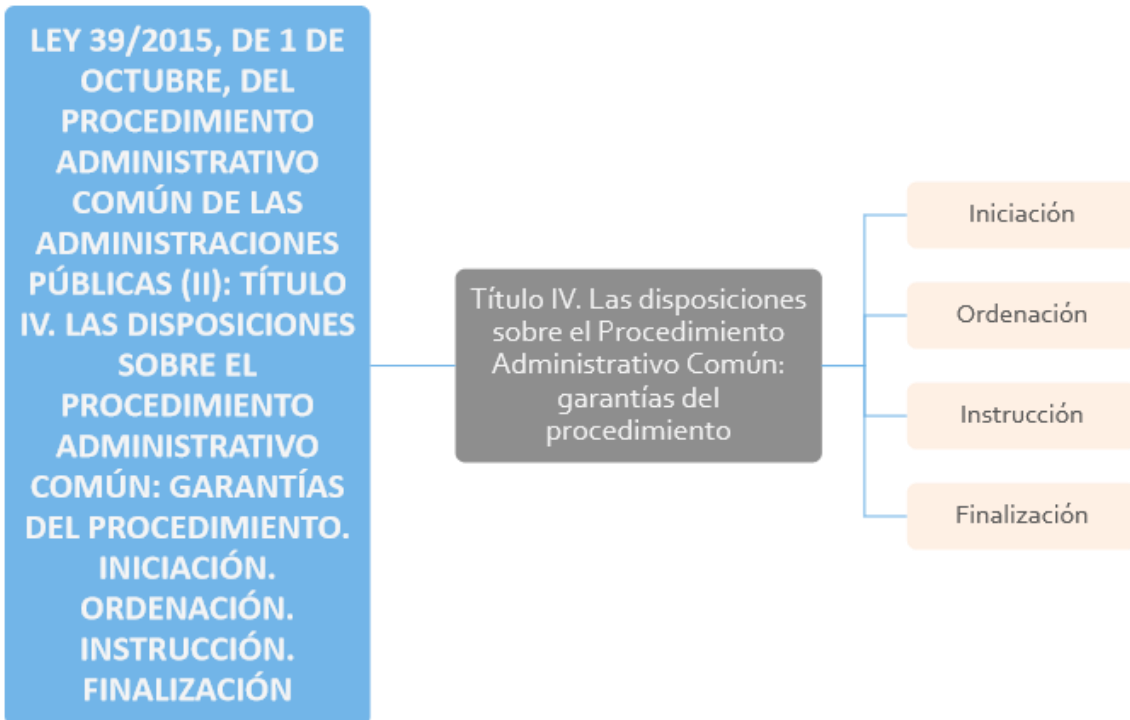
LEY 39/2015, DE 1 DE OCTUBRE, DEL PROCEDIMIENTO ADMINISTRATIVO COMÚN DE LAS ADMINISTRACIONES PÚBLICAS (II): TÍTULO IV. LAS DISPOSICIONES SOBRE EL PROCEDIMIENTO ADMINISTRATIVO COMÚN: GARANTÍAS DEL PROCEDIMIENTO. INICIACIÓN. ORDENACIÓN. INSTRUCCIÓN. FINALIZACIÓN

Título IV. Las disposiciones sobre el Procedimiento Administrativo Común: garantías del procedimiento

Iniciación

Ordenación

Instrucción

Finalización